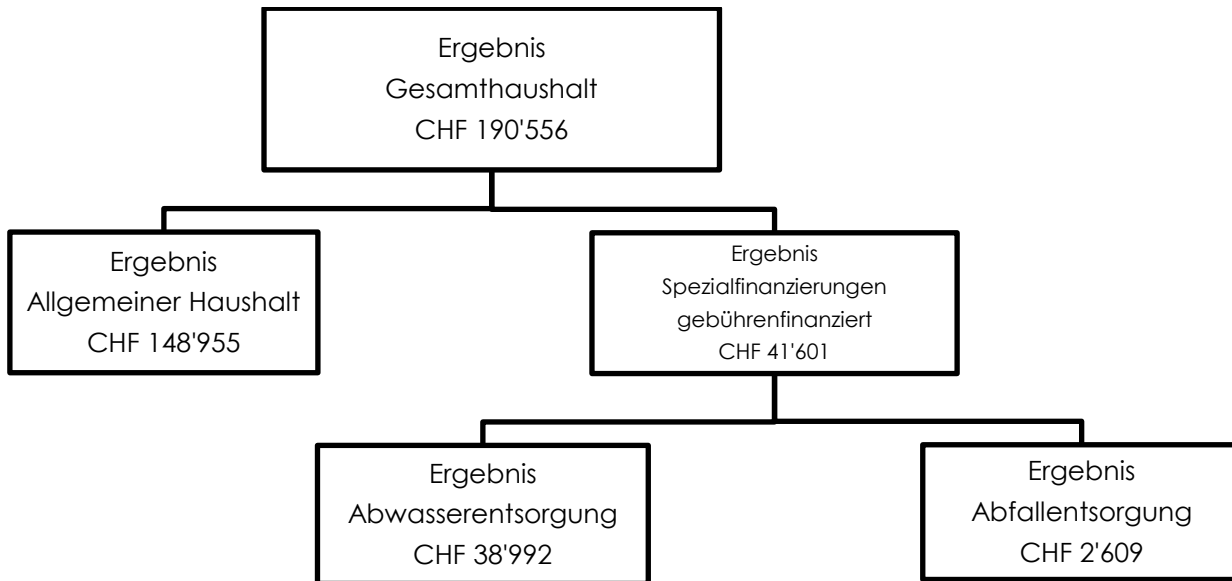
Ergebnis
Gesamthaushalt
CHF 190'556

Ergebnis
Allgemeiner Haushalt
CHF 148'955

Ergebnis
Spezialfinanzierungen
gebührenfinanziert
CHF 41'601

Ergebnis
Abwasserentsorgung
CHF 38'992

Ergebnis
Abfallentsorgung
CHF 2'609